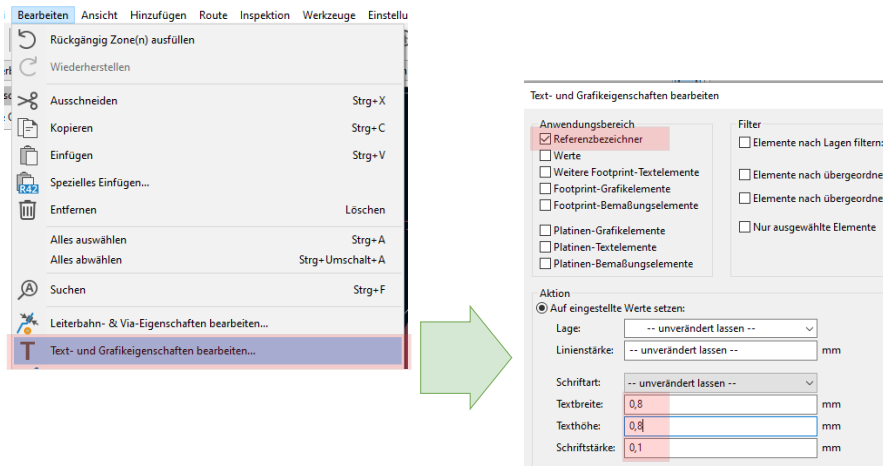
Bearbeiten Ansicht Hinzufügen Route Inspektion Werkzeuge Einstellu

Rückgängig Zone(n) ausfüllen
Wiederherstellen
Ausschneiden Strg+X
Kopieren Strg+C
Einfügen Strg+V
Spezielles Einfügen...
Entfernen Löschen
Alles auswählen Strg+A
Alles abwählen Strg+Umschalt+A
Suchen Strg+F
Leiterbahn- & Via-Eigenschaften bearbeiten...
Text- und Grafikeigenschaften bearbeiten...

Text- und Grafikeigenschaften bearbeiten

Anwendungsbereich
Referenzbezeichner
Werte
Weitere Footprint-Textelemente
Footprint-Grafikelemente
Footprint-Bemaßungselemente
Platinen-Grafikelemente
Platinen-Textelemente
Platinen-Bemaßungselemente

Filter
Elemente nach Lagen filtern:
Elemente nach übergeordne
Elemente nach übergeordne
Nur ausgewählte Elemente

Aktion
Auf eingestellte Werte setzen:
Lage: -- unverändert lassen --
Linienstärke: -- unverändert lassen -- mm
Schriftart: -- unverändert lassen --
Textbreite: 0,8 mm
Texthöhe: 0,8 mm
Schriftstärke: 0,1 mm